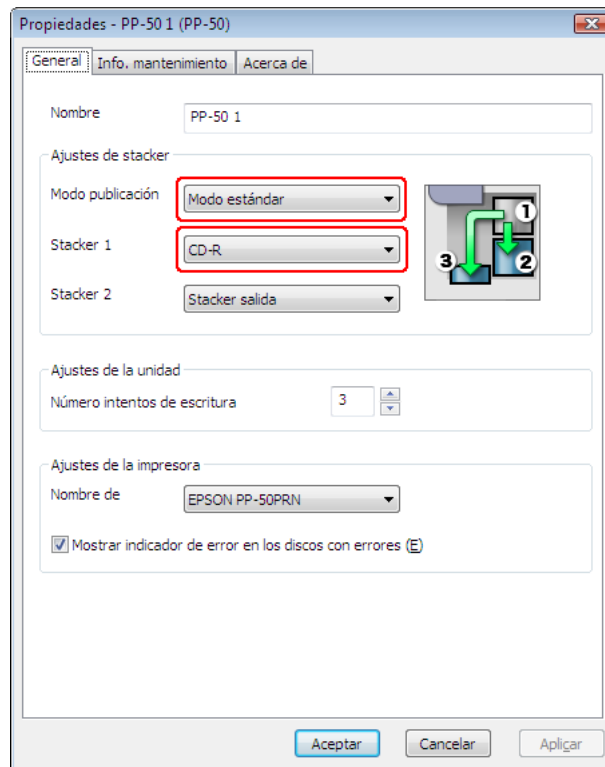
Propiedades - PP-50 1 (PP-50)

General | Info. mantenimiento | Acerca de

Nombre PP-50 1

Ajustes de stacker

Modo publicación Modo estándar

Stacker 1 CD-R

Stacker 2 Stacker salida

1 2 3

Ajustes de la unidad

Número intentos de escritura 3

Ajustes de la impresora

Nombre de EPSON PP-50PRN

Mostrar indicador de error en los discos con errores (E)

Aceptar Cancelar Aplicar